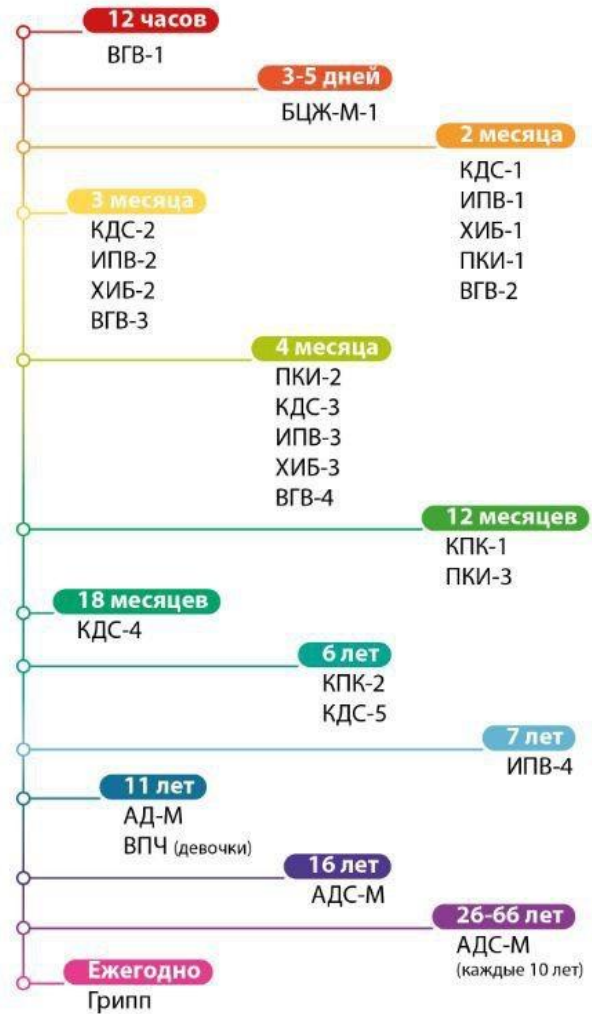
12 часов
ВГВ-1

3-5 дней
БЦЖ-М-1

2 месяца
КДС-1
ИПВ-1
ХИБ-1
ПКИ-1
ВГВ-2

3 месяца
КДС-2
ИПВ-2
ХИБ-2
ВГВ-3

4 месяца
ПКИ-2
КДС-3
ИПВ-3
ХИБ-3
ВГВ-4

12 месяцев
КПК-1
ПКИ-3

18 месяцев
КДС-4

6 лет
КПК-2
КДС-5

7 лет
ИПВ-4

11 лет
АД-М
ВПЧ (девочки)

16 лет
АДС-М

26-66 лет
АДС-М
(каждые 10 лет)

Ежегодно
Грипп